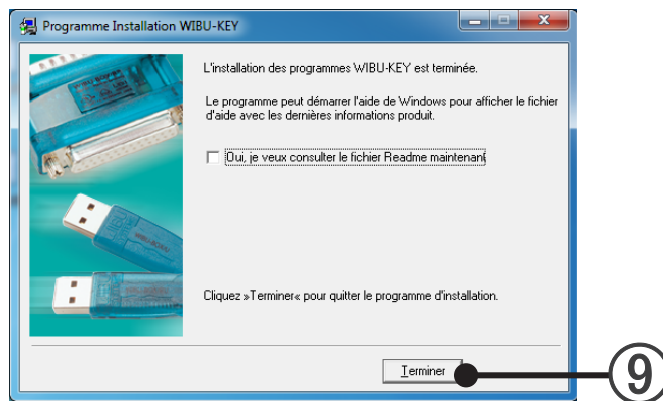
Programme Installation WIBU-KEY

L'installation des programmes WIBU-KEY est terminée.

Le programme peut démarrer l'aide de Windows pour afficher le fichier d'aide avec les dernières informations produit.

Oui, je veux consulter le fichier Readme maintenant

Cliquez »Terminer« pour quitter le programme d'installation.

Terminer

9